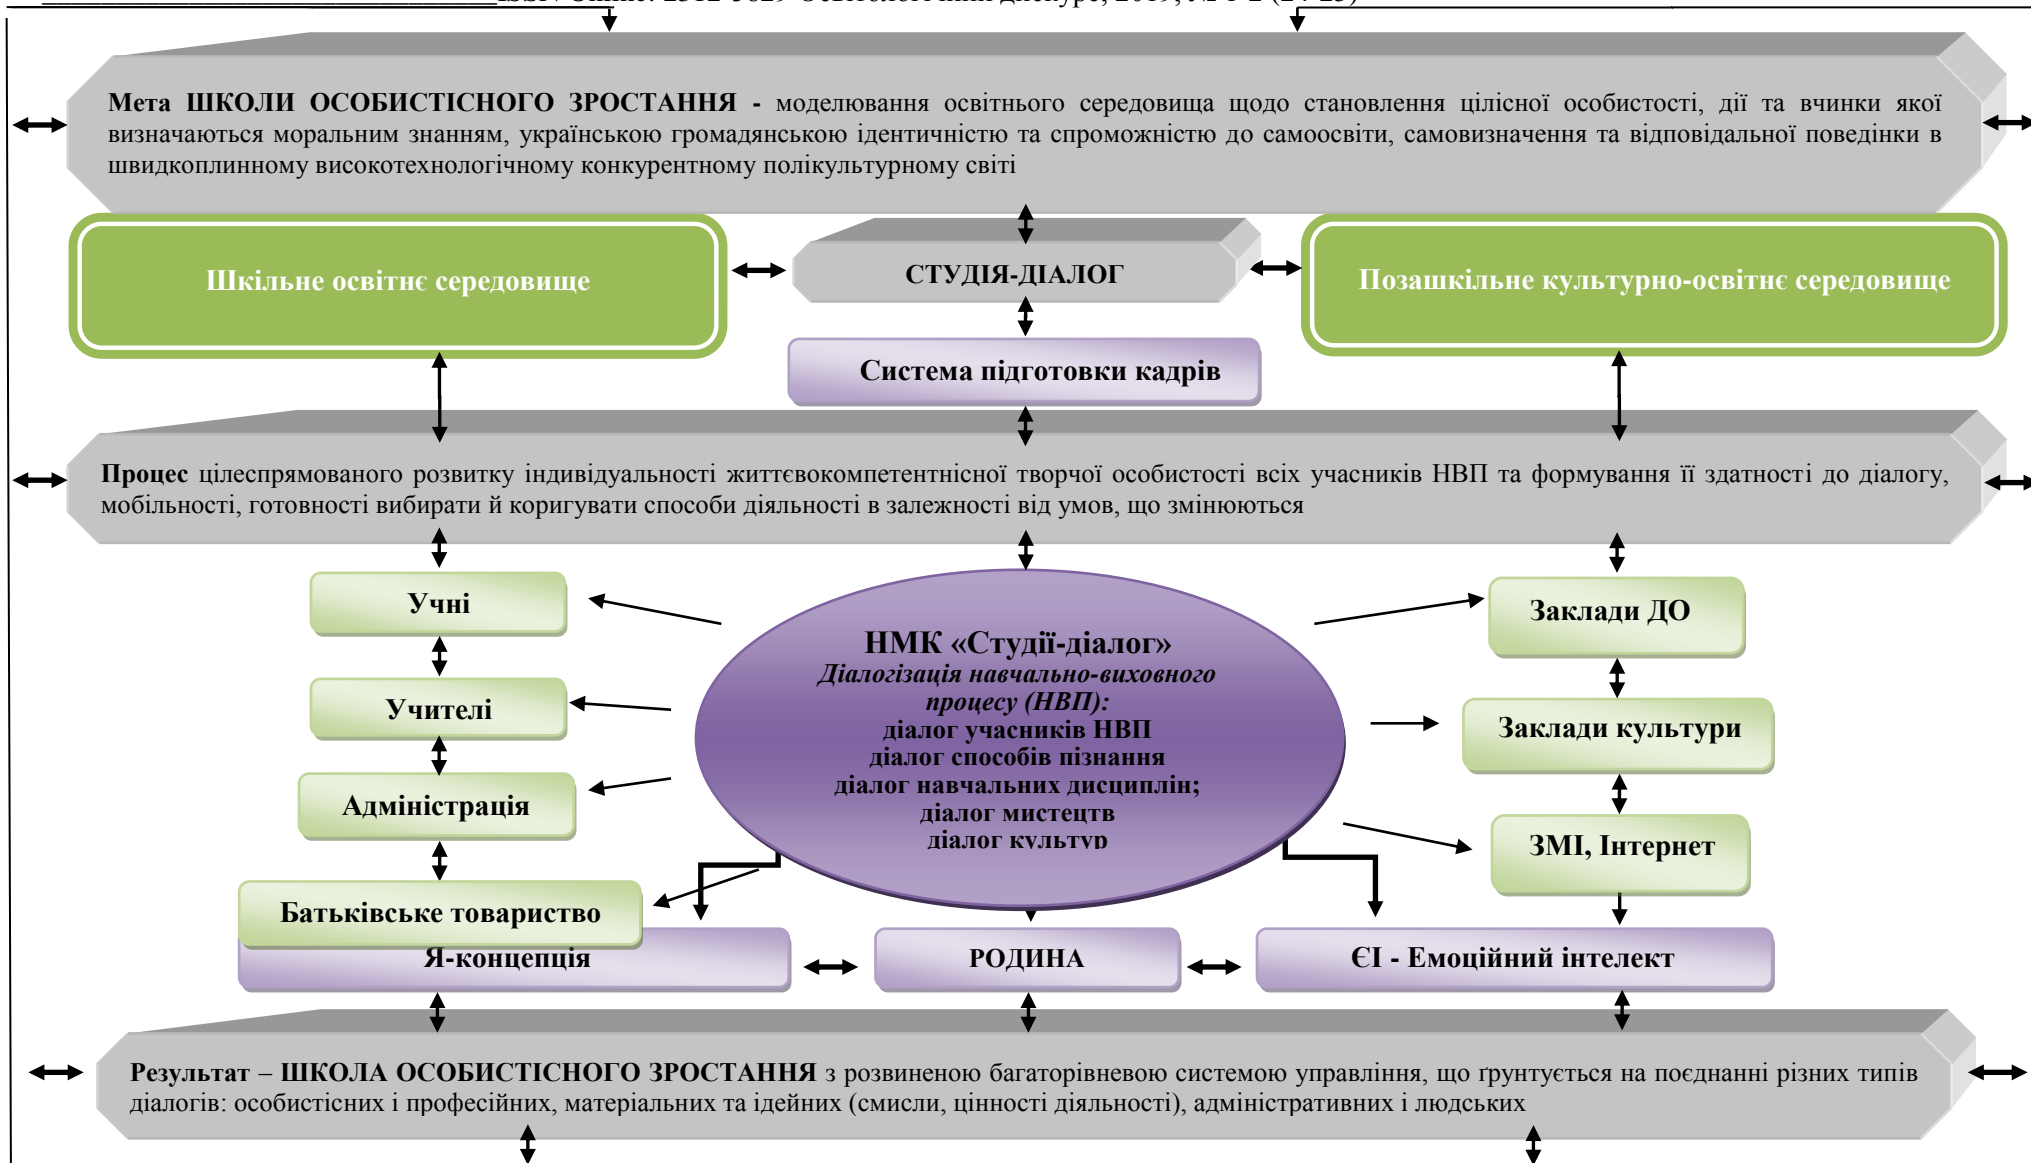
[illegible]

**Мета ШКОЛИ ОСОБИСТІСНОГО ЗРОСТАННЯ -** моделювання освітнього середовища щодо становлення цілісної особистості, дії та вчинки якої визначаються моральним знанням, українською громадянською ідентичністю та спроможністю до самоосвіти, самовизначення та відповідальної поведінки в швидкоплинному високотехнологічному конкурентному полікультурному світі

Шкільне освітнє середовище

СТУДІЯ-ДІАЛОГ

Позашкільне культурно-освітнє середовище

Система підготовки кадрів

**Процес** цілеспрямованого розвитку індивідуальності життєвокомпетентнісної творчої особистості всіх учасників НВП та формування її здатності до діалогу, мобільності, готовності вибирати й коригувати способи діяльності в залежності від умов, що змінюються

Учні

Учителі

Адміністрація

Батьківське товариство

НМК «Студії-діалог»
*Діалогізація навчально-виховного процесу (НВП):*
діалог учасників НВП
діалог способів пізнання
діалог навчальних дисциплін;
діалог мистецтв
діалог культур

Заклади ДО

Заклади культури

ЗМІ, Інтернет

Я-концепція

РОДИНА

ЄІ - Емоційний інтелект

**Результат – ШКОЛА ОСОБИСТІСНОГО ЗРОСТАННЯ** з розвиненою багаторівневою системою управління, що ґрунтується на поєднанні різних типів діалогів: особистісних і професійних, матеріальних та ідейних (смисли, цінності діяльності), адміністративних і людських